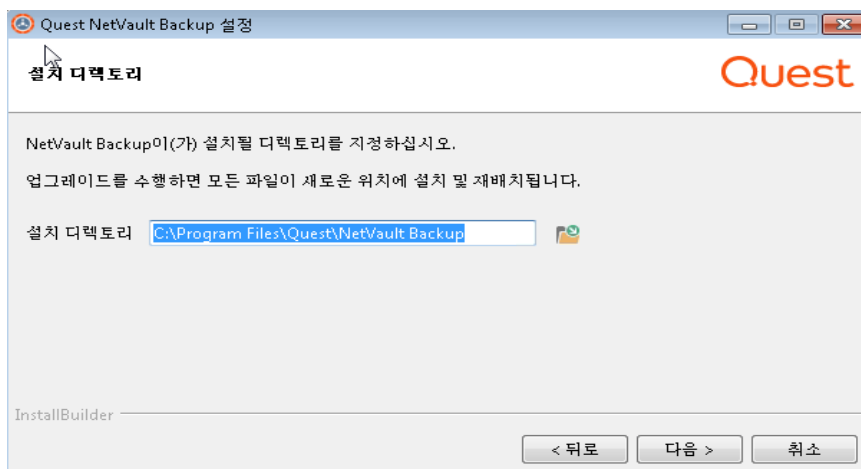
Quest NetVault Backup 설정

설치 디렉토리

Quest

NetVault Backup이(가) 설치될 디렉토리를 지정하십시오.

업그레이드를 수행하면 모든 파일이 새로운 위치에 설치 및 재배치됩니다.

설치 디렉토리 C:\Program Files\Quest\NetVault Backup

InstallBuilder

< 뒤로 다음 > 취소